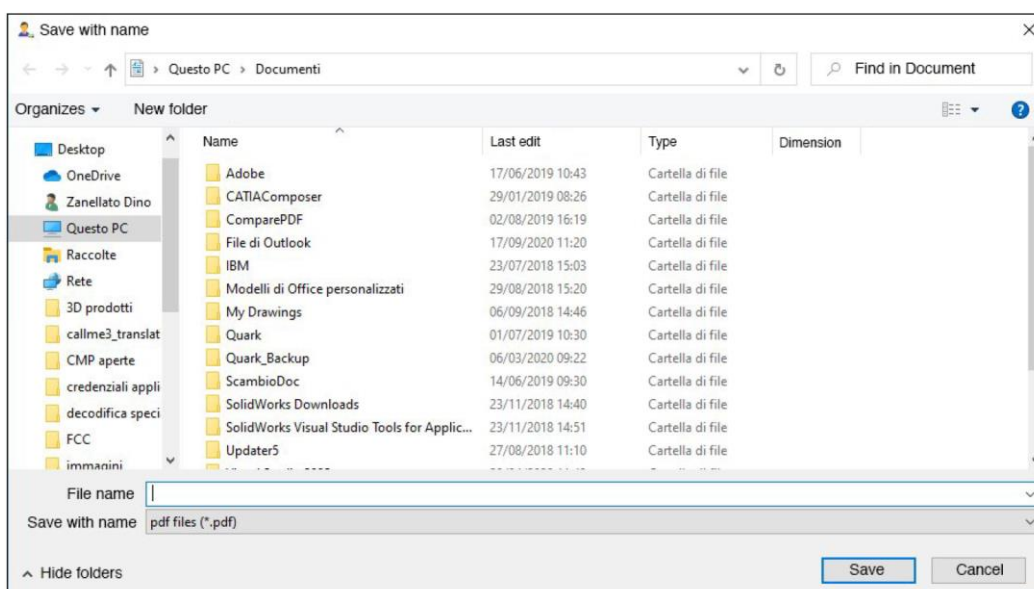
Save with name

Questo PC > Documenti

Find in Document

Organizes ▾ New folder

Desktop
OneDrive
Zanellato Dino
Questo PC
Raccolte
Rete
3D prodotti
callme3_translat
CMP aperte
credenziali appli
decodifica speci
FCC
immagini

| Name | Last edit | Type | Dimension |
|---|---|---|---|
| Adobe | 17/06/2019 10:43 | Cartella di file | |
| CATIAComposer | 29/01/2019 08:26 | Cartella di file | |
| ComparePDF | 02/08/2019 16:19 | Cartella di file | |
| File di Outlook | 17/09/2020 11:20 | Cartella di file | |
| IBM | 23/07/2018 15:03 | Cartella di file | |
| Modelli di Office personalizzati | 29/08/2018 15:20 | Cartella di file | |
| My Drawings | 06/09/2018 14:46 | Cartella di file | |
| Quark | 01/07/2019 10:30 | Cartella di file | |
| Quark_Backup | 06/03/2020 09:22 | Cartella di file | |
| ScambioDoc | 14/06/2019 09:30 | Cartella di file | |
| SolidWorks Downloads | 23/11/2018 14:40 | Cartella di file | |
| SolidWorks Visual Studio Tools for Applic... | 23/11/2018 14:51 | Cartella di file | |
| Updater5 | 27/08/2018 11:10 | Cartella di file | |

File name

Save with name pdf files (*.pdf)

Hide folders

Save Cancel